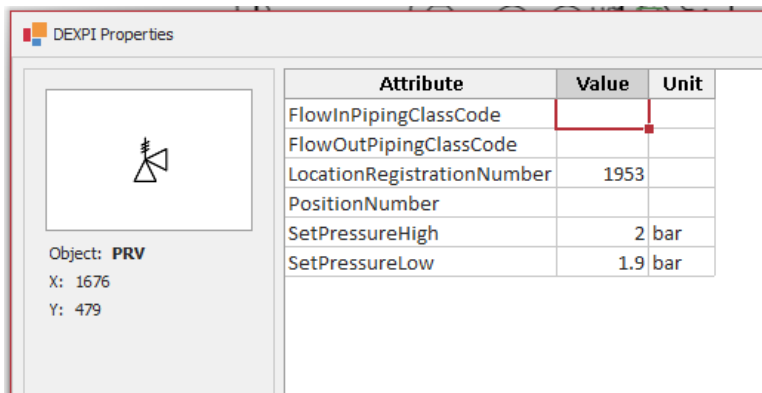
DEXPI Properties

Object: **PRV**
X: 1676
Y: 479

| Attribute | Value | Unit |
|---|---|---|
| FlowInPipingClassCode | | |
| FlowOutPipingClassCode | | |
| LocationRegistrationNumber | 1953 | |
| PositionNumber | | |
| SetPressureHigh | 2 | bar |
| SetPressureLow | 1.9 | bar |